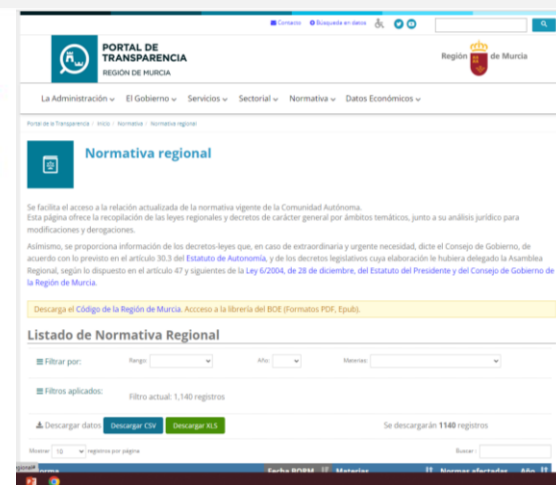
Contacto Búsqueda en datos

PORTAL DE TRANSPARENCIA
REGIÓN DE MURCIA

Región de Murcia

La Administración El Gobierno Servicios Sectorial Normativa Datos Económicos

Portal de la Transparencia / Inicio / Normativa / Normativa regional

Normativa regional

Se facilita el acceso a la relación actualizada de la normativa vigente de la Comunidad Autónoma.
Esta página ofrece la recopilación de las leyes regionales y decretos de carácter general por ámbitos temáticos, junto a su análisis jurídico para modificaciones y derogaciones.

Asimismo, se proporciona información de los decretos-leyes que, en caso de extraordinaria y urgente necesidad, dicte el Consejo de Gobierno, de acuerdo con lo previsto en el artículo 30.3 del Estatuto de Autonomía, y de los decretos legislativos cuya elaboración le hubiera delegado la Asamblea Regional, según lo dispuesto en el artículo 47 y siguientes de la Ley 6/2004, de 28 de diciembre, del Estatuto del Presidente y del Consejo de Gobierno de la Región de Murcia.

Descarga el Código de la Región de Murcia. Accceso a la librería del BOE (Formatos PDF, Epub).

Listado de Normativa Regional

Filtrar por: Rango: Año: Materias:

Filtros aplicados: Filtro actual: 1,140 registros

Descargar datos Descargar CSV Descargar XLS Se descargarán 1140 registros

Mostrar 10 registros por página Buscar:

Norma Fecha BORM Materias Normas afectadas Año